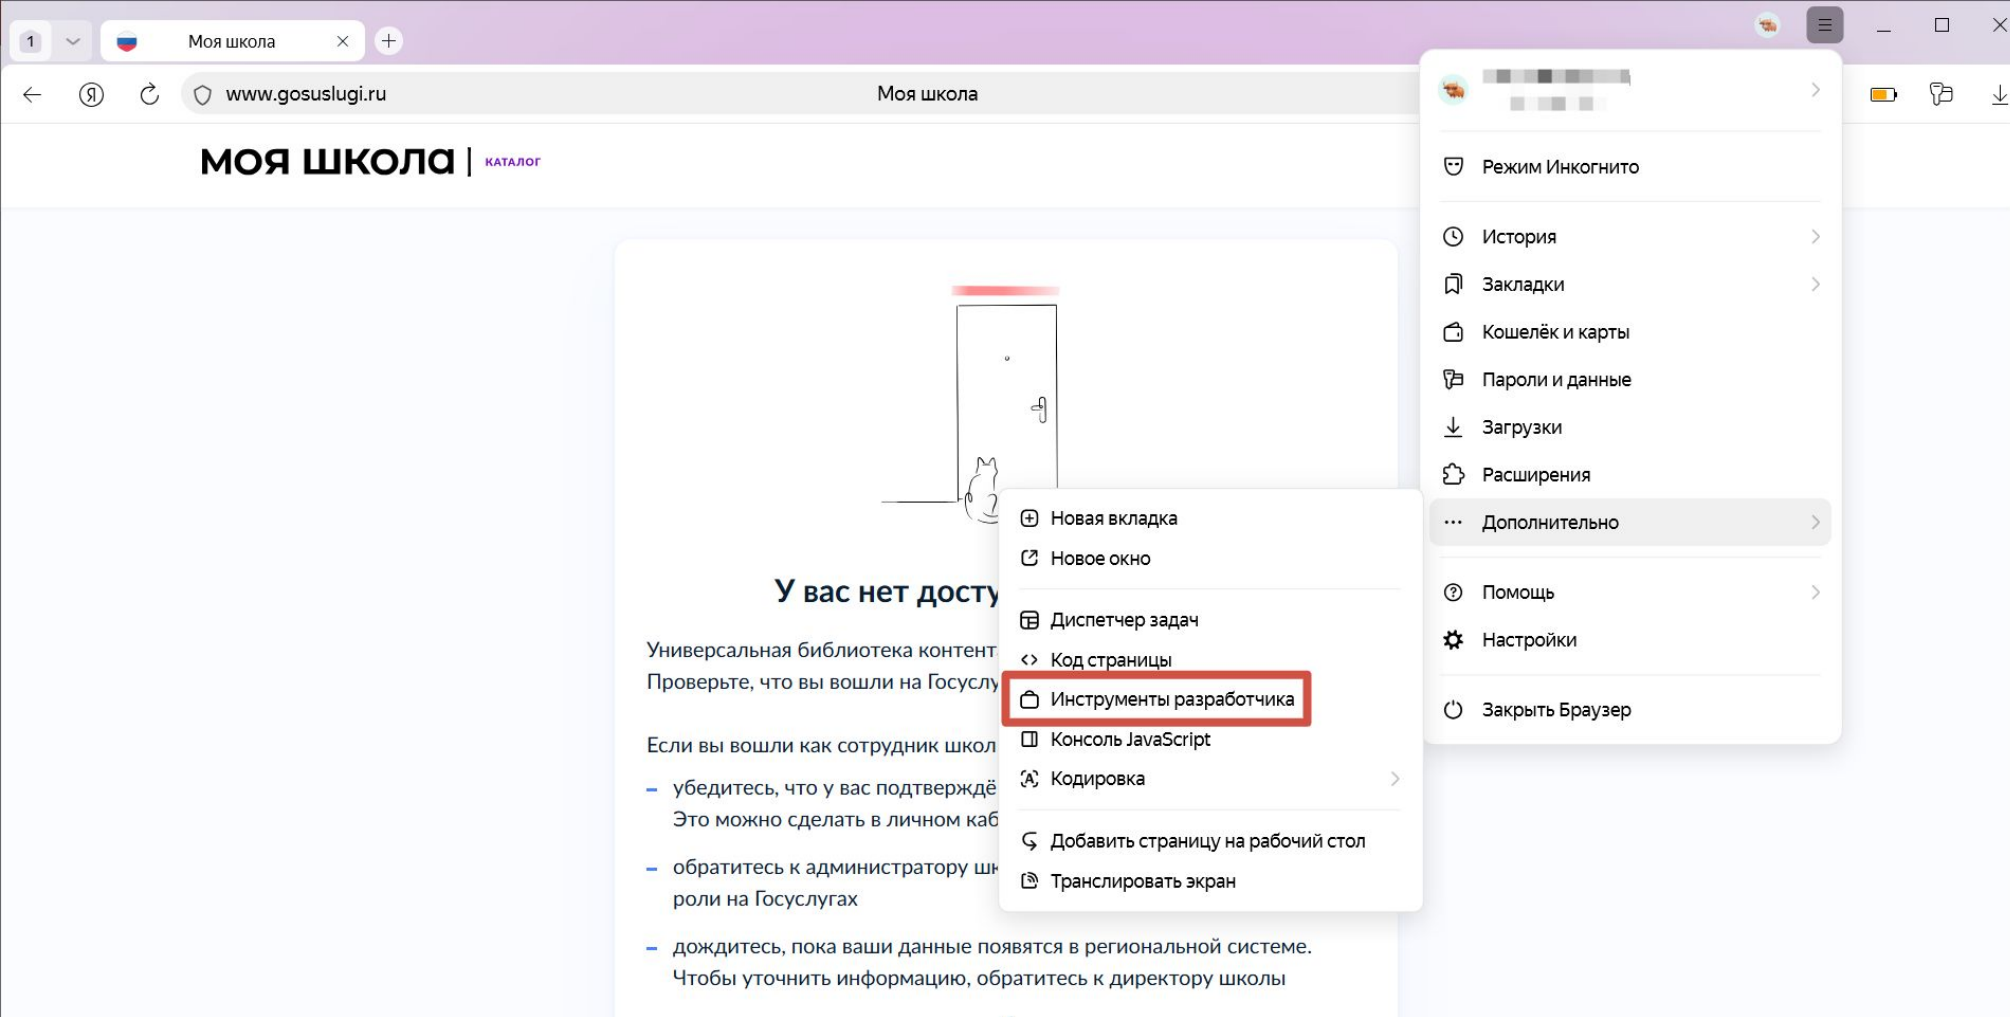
1

Моя школа

www.gosuslugi.ru

Моя школа

МОЯ ШКОЛА | КАТАЛОГ

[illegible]

Режим Инкогнито

История

Закладки

Кошелёк и карты

Пароли и данные

Загрузки

Расширения

Дополнительно

Помощь

Настройки

Закрыть Браузер

Новая вкладка

Новое окно

Диспетчер задач

Код страницы

Инструменты разработчика

Консоль JavaScript

Кодировка

Добавить страницу на рабочий стол

Транслировать экран

У вас нет досту

Универсальная библиотека контент
Проверьте, что вы вошли на Госуслу

Если вы вошли как сотрудник школ

– убедитесь, что у вас подтверждё
Это можно сделать в личном каб

– обратитесь к администратору шк
роли на Госуслугах

– дождитесь, пока ваши данные появятся в региональной системе. Чтобы уточнить информацию, обратитесь к директору школы